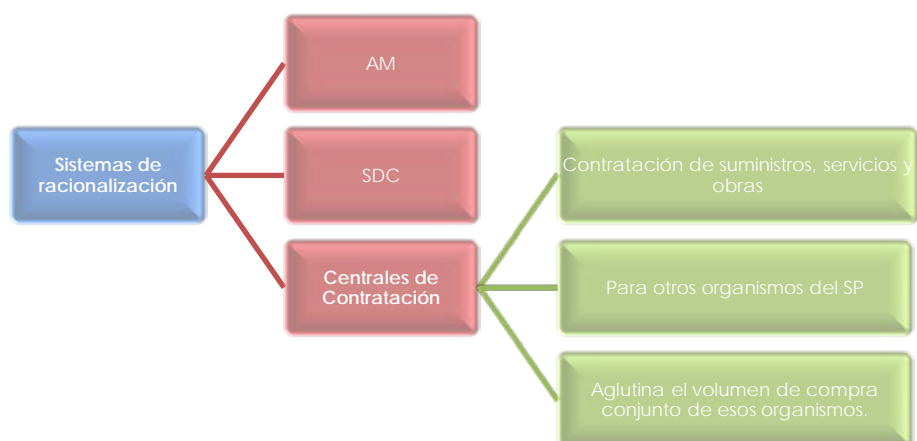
Sistemas de racionalización

AM

SDC

Centrales de Contratación

Contratación de suministros, servicios y obras

Para otros organismos del SP

Aglutina el volumen de compra conjunto de esos organismos.